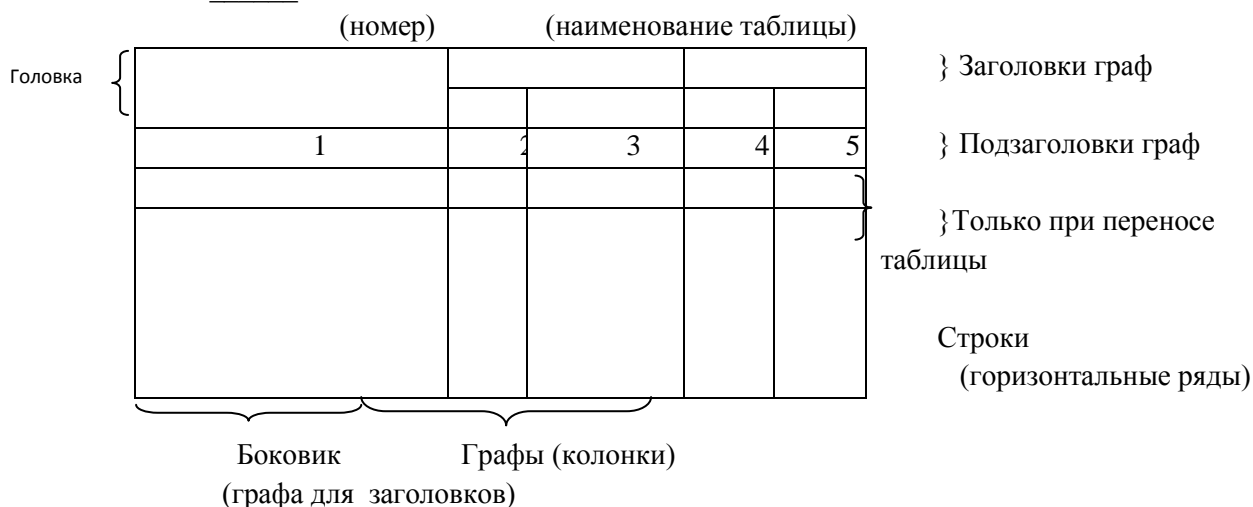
(номер) (наименование таблицы)

Головка

} Заголовки граф

| 1 | 2 | 3 | 4 | 5 |
|---|---|---|---|---|

} Подзаголовки граф

}Только при переносе таблицы

Строки (горизонтальные ряды)

Боковик (графа для заголовков)

Графы (колонки)